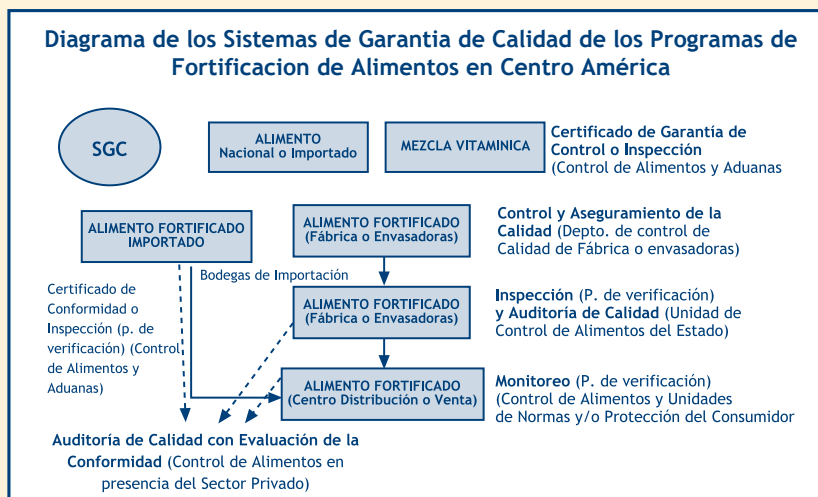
Diagrama de los Sistemas de Garantia de Calidad de los Programas de Fortificacion de Alimentos en Centro América

SGC

ALIMENTO
Nacional o Importado

MEZCLA VITAMINICA

Certificado de Garantía de Control o Inspección (Control de Alimentos y Aduanas

ALIMENTO FORTIFICADO IMPORTADO

ALIMENTO FORTIFICADO (Fábrica o Envasadoras)

Control y Aseguramiento de la Calidad (Depto. de control de Calidad de Fábrica o envasadoras)

Bodegas de Importación

Certificado de Conformidad o Inspección (p. de verificación) (Control de Alimentos y Aduanas)

ALIMENTO FORTIFICADO (Fábrica o Envasadoras)

Inspección (P. de verificación) y Auditoría de Calidad (Unidad de Control de Alimentos del Estado)

ALIMENTO FORTIFICADO (Centro Distribución o Venta)

Monitoreo (P. de verificación) (Control de Alimentos y Unidades de Normas y/o Protección del Consumidor

Auditoría de Calidad con Evaluación de la Conformidad (Control de Alimentos en presencia del Sector Privado)